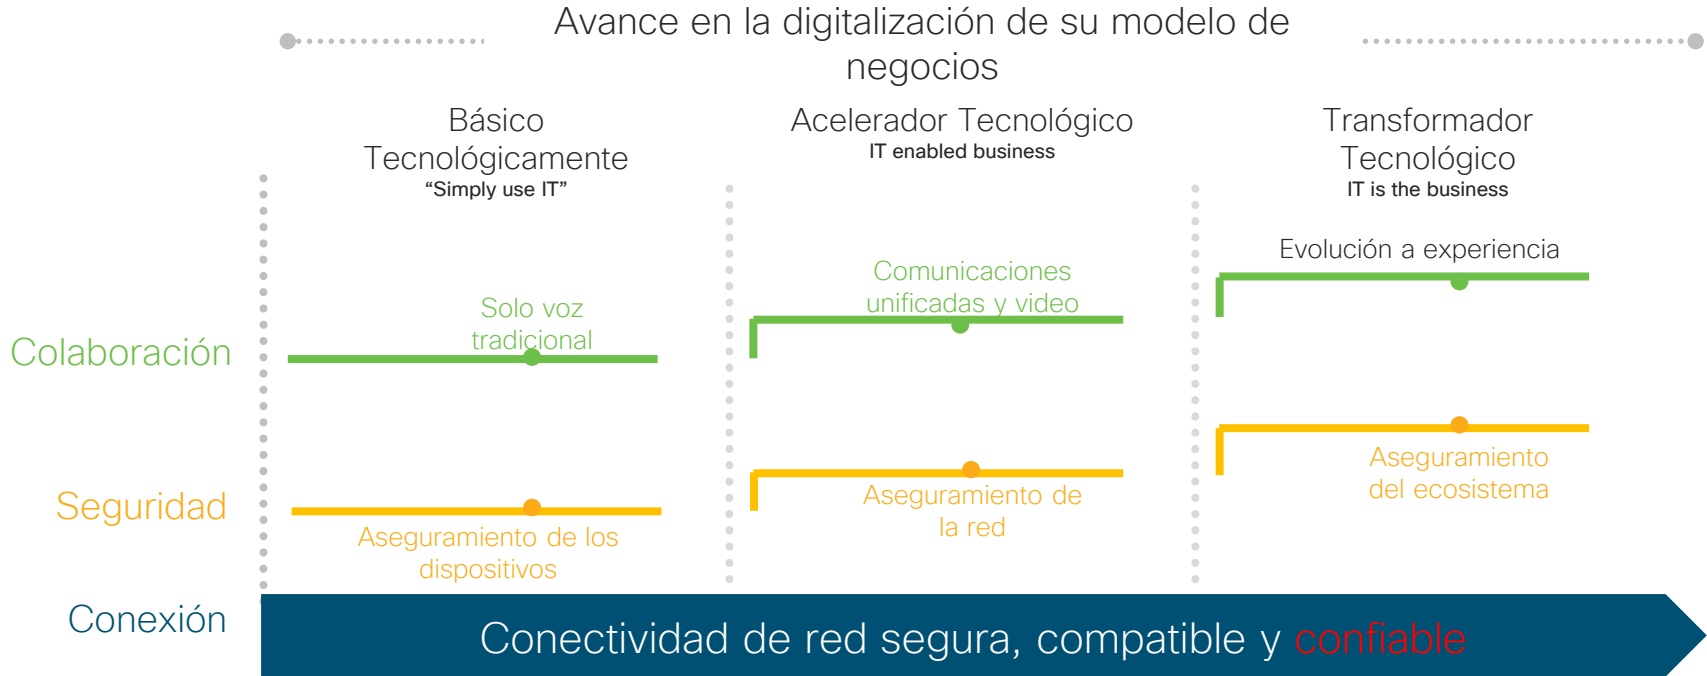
Avance en la digitalización de su modelo de negocios

Básico Tecnológicamente
“Simply use IT”

Acelerador Tecnológico
IT enabled business

Transformador Tecnológico
IT is the business

Colaboración

Solo voz tradicional

Comunicaciones unificadas y video

Evolución a experiencia

Seguridad

Aseguramiento de los dispositivos

Aseguramiento de la red

Aseguramiento del ecosistema

Conexión

Conectividad de red segura, compatible y confiable